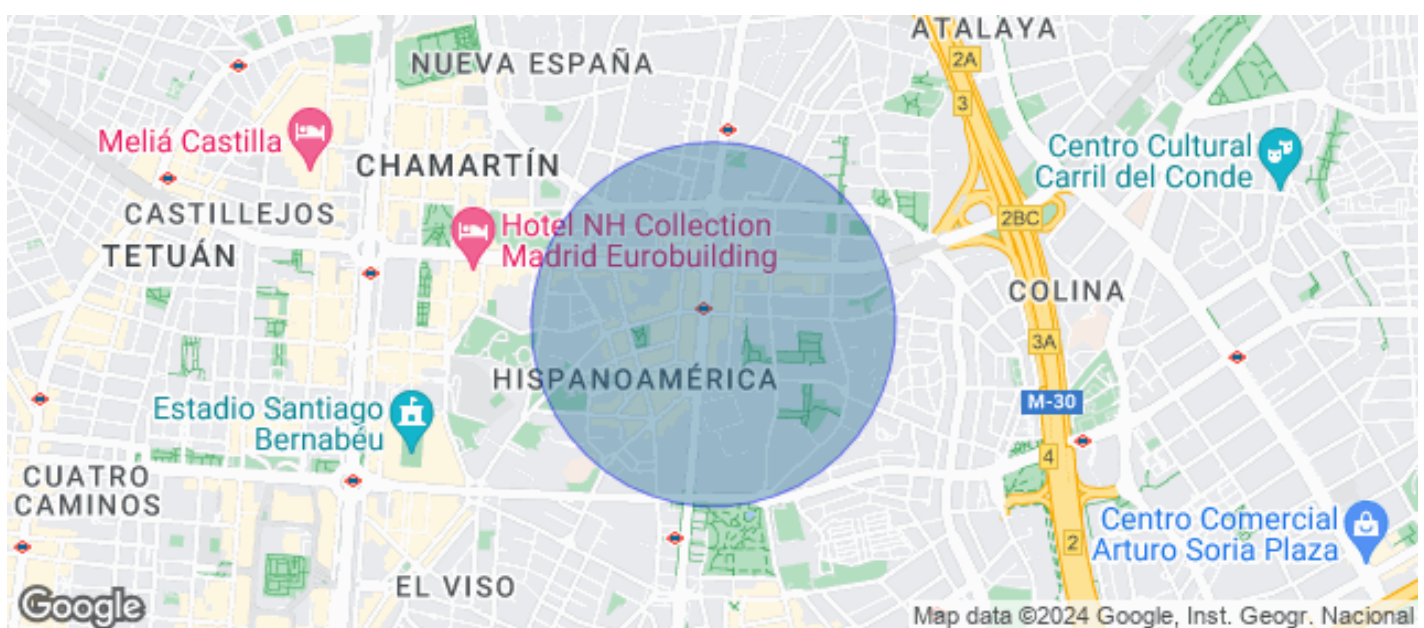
ATALAYA
2A
NUEVA ESPAÑA
3
Meliá Castilla
Centro Cultural Carril del Conde
CHAMARTÍN
CASTILLEJOS
Hotel NH Collection Madrid Eurobuilding
2BC
TETUÁN
COLINA
3A
HISPANOAMÉRICA
M-30
Estadio Santiago Bernabéu
4
CUATRO CAMINOS
Centro Comercial Arturo Soria Plaza
2
EL VISO
Google
Map data ©2024 Google, Inst. Geogr. Nacional